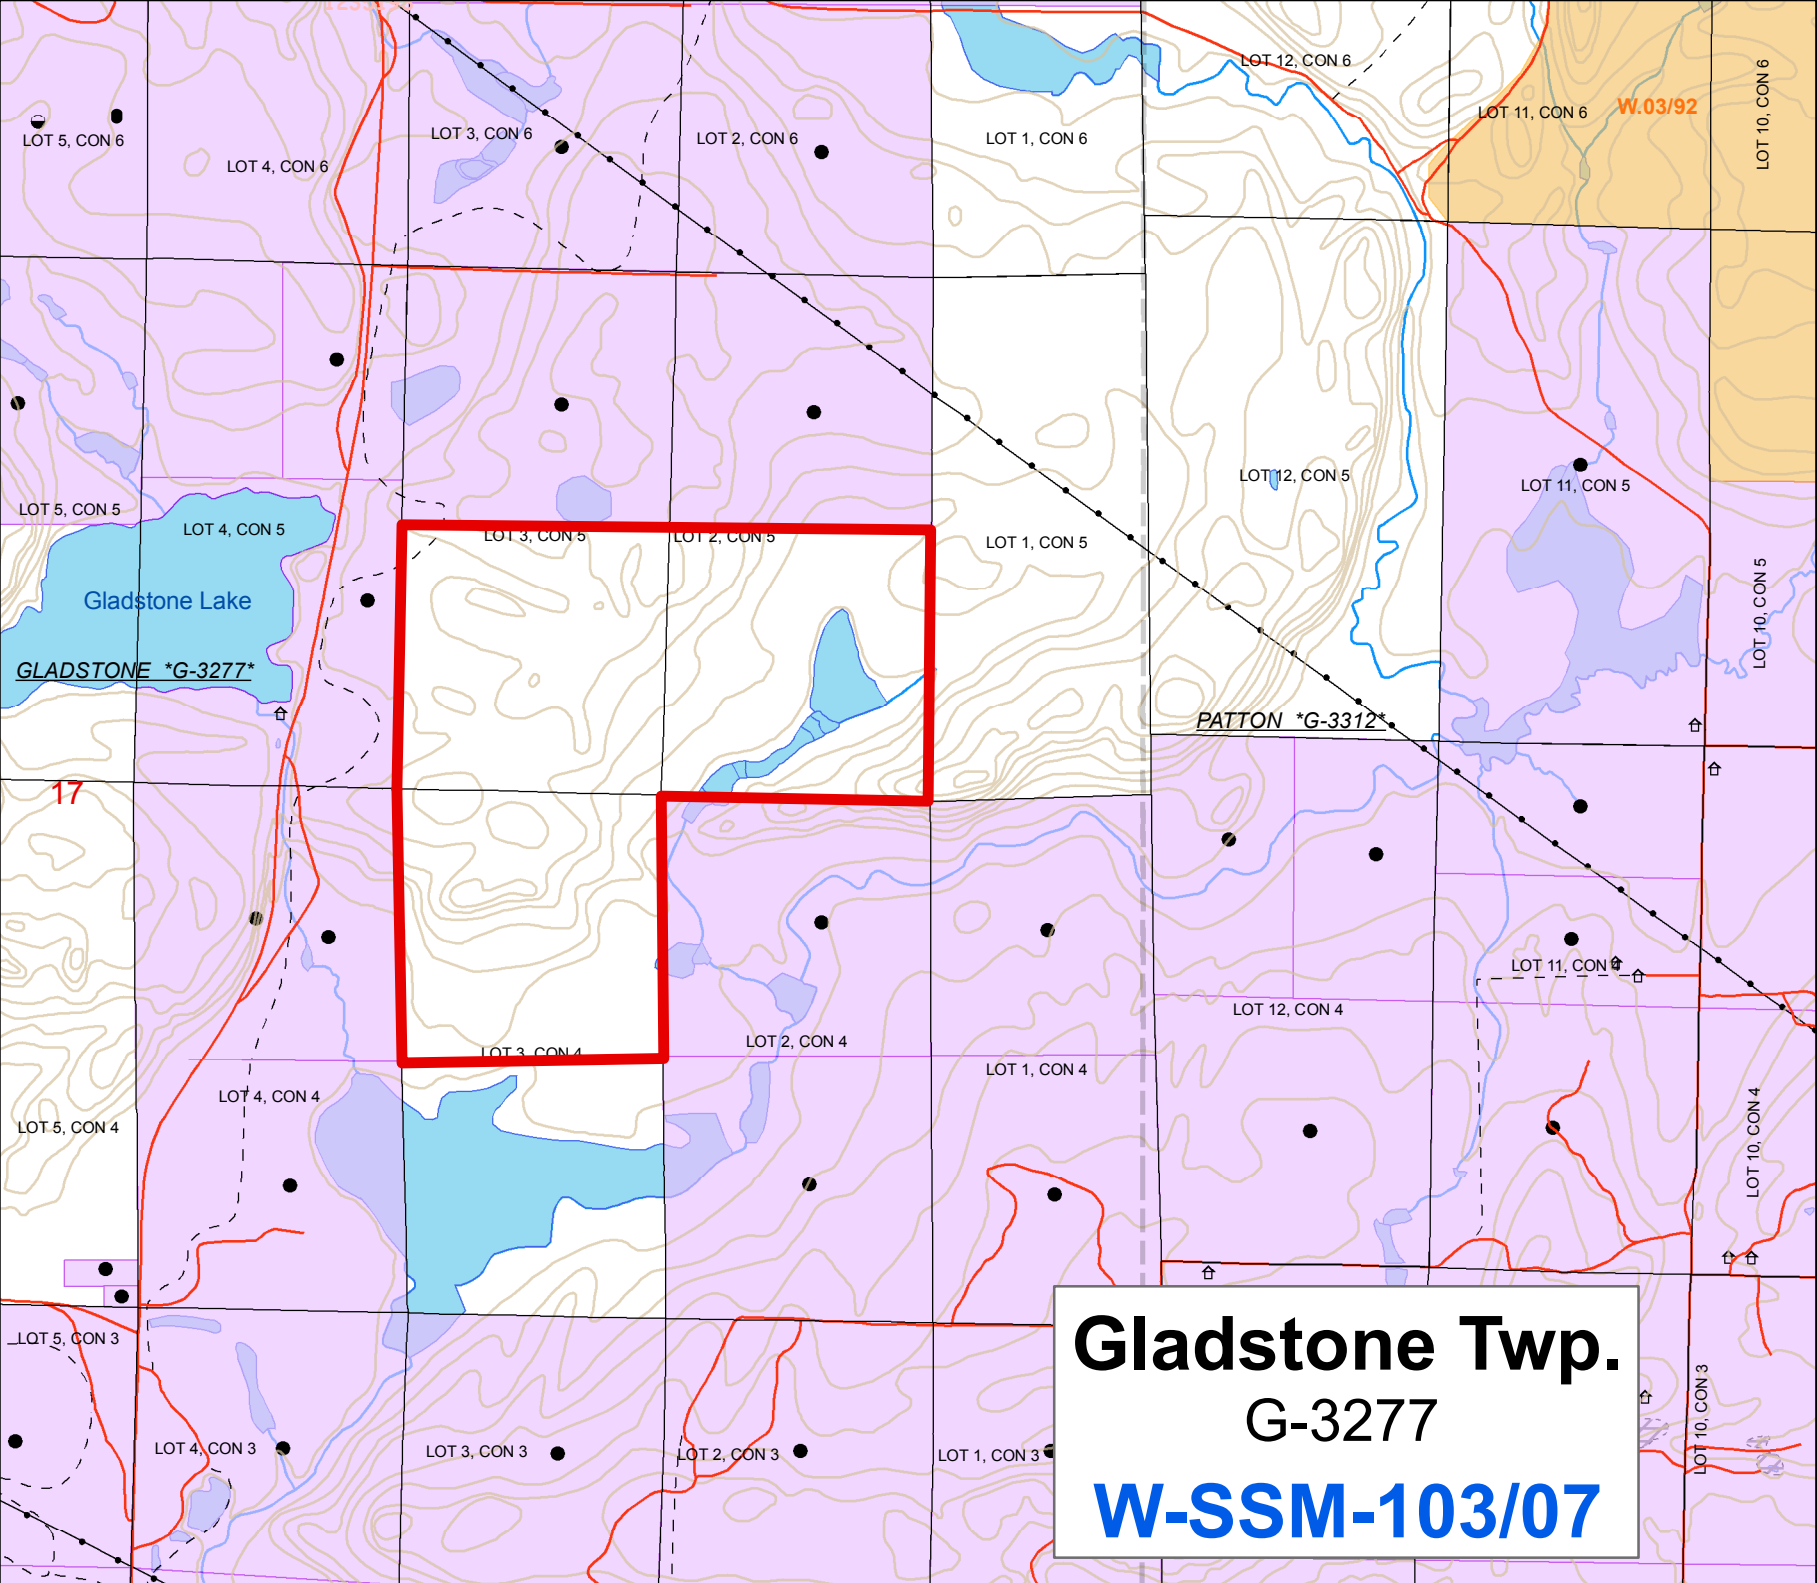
LOT 5, CON 6
LOT 4, CON 6
LOT 3, CON 6
LOT 2, CON 6
LOT 1, CON 6
LOT 12, CON 6
LOT 11, CON 6
W.03/92
LOT 10, CON 6

LOT 5, CON 5
LOT 4, CON 5
Gladstone Lake
GLADSTONE *G-3277*
LOT 3, CON 5
LOT 2, CON 5
LOT 1, CON 5
LOT 12, CON 5
LOT 11, CON 5
LOT 10, CON 5
PATTON *G-3312*

17

LOT 11, CON 4
LOT 12, CON 4
LOT 3, CON 4
LOT 2, CON 4
LOT 1, CON 4
LOT 4, CON 4
LOT 5, CON 4
LOT 10, CON 4

LOT 5, CON 3
LOT 4, CON 3
LOT 3, CON 3
LOT 2, CON 3
LOT 1, CON 3
LOT 10, CON 3

Gladstone Twp.
G-3277
W-SSM-103/07